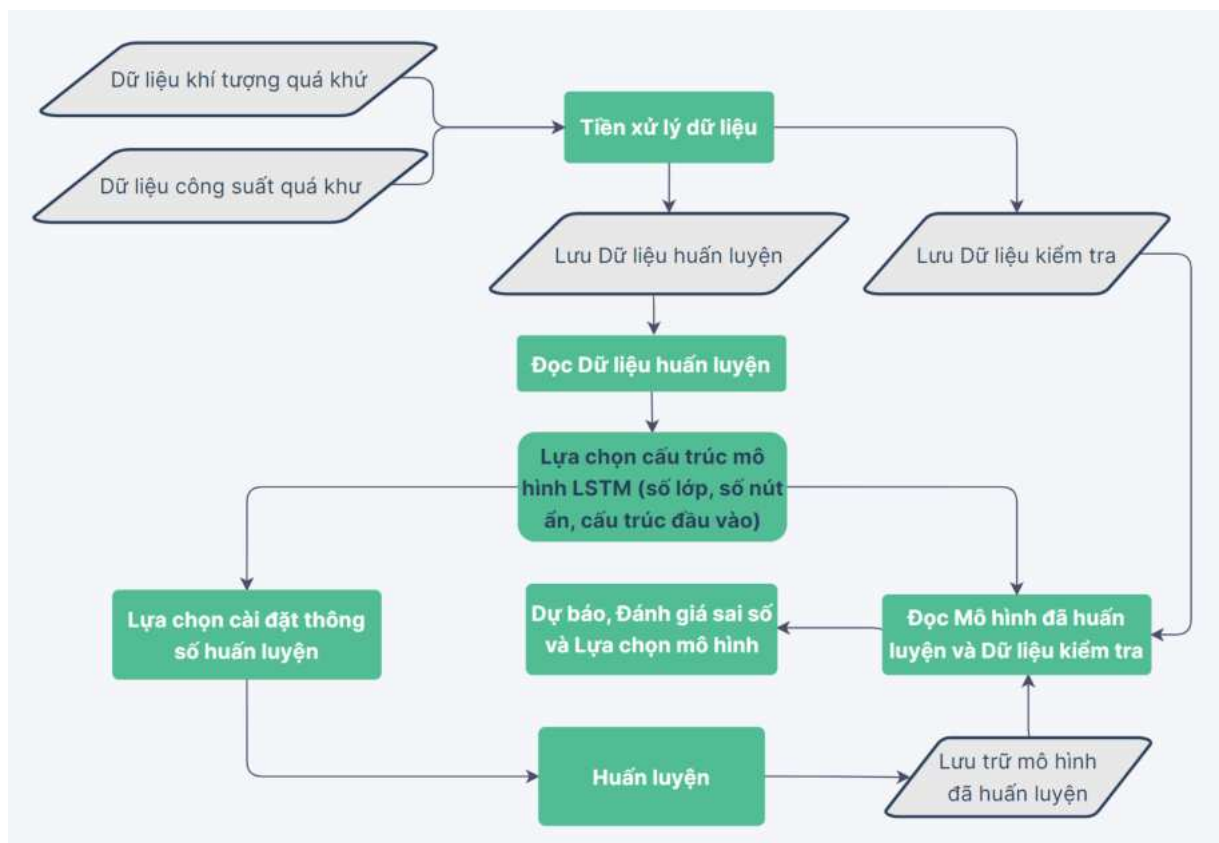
Dữ liệu khí tượng quá khứ

Dữ liệu công suất quá khư

Tiền xử lý dữ liệu

Lưu Dữ liệu huấn luyện

Lưu Dữ liệu kiểm tra

Đọc Dữ liệu huấn luyện

Lựa chọn cấu trúc mô hình LSTM (số lớp, số nút ẩn, cấu trúc đầu vào)

Lựa chọn cài đặt thông số huấn luyện

Dự báo, Đánh giá sai số và Lựa chọn mô hình

Đọc Mô hình đã huấn luyện và Dữ liệu kiểm tra

Huấn luyện

Lưu trữ mô hình đã huấn luyện